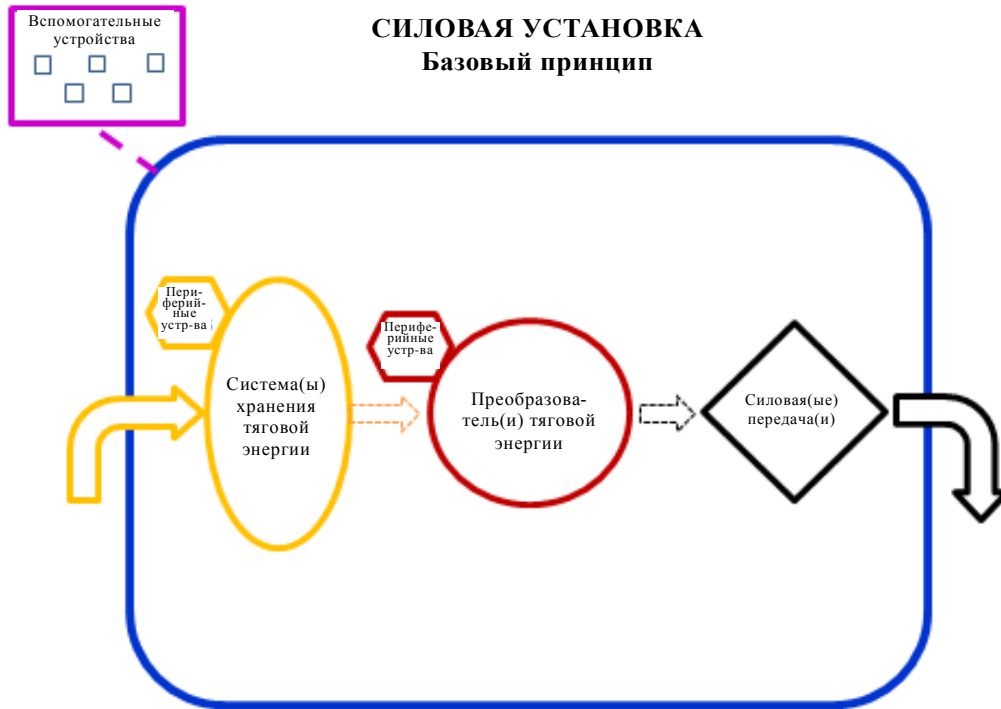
Вспомогательные устройства

СИЛОВАЯ УСТАНОВКА
Базовый принцип

Периферийные устр-ва

Система(ы) хранения тяговой энергии

Периферийные устр-ва

Преобразователь(и) тяговой энергии

Силовая(ые) передача(и)